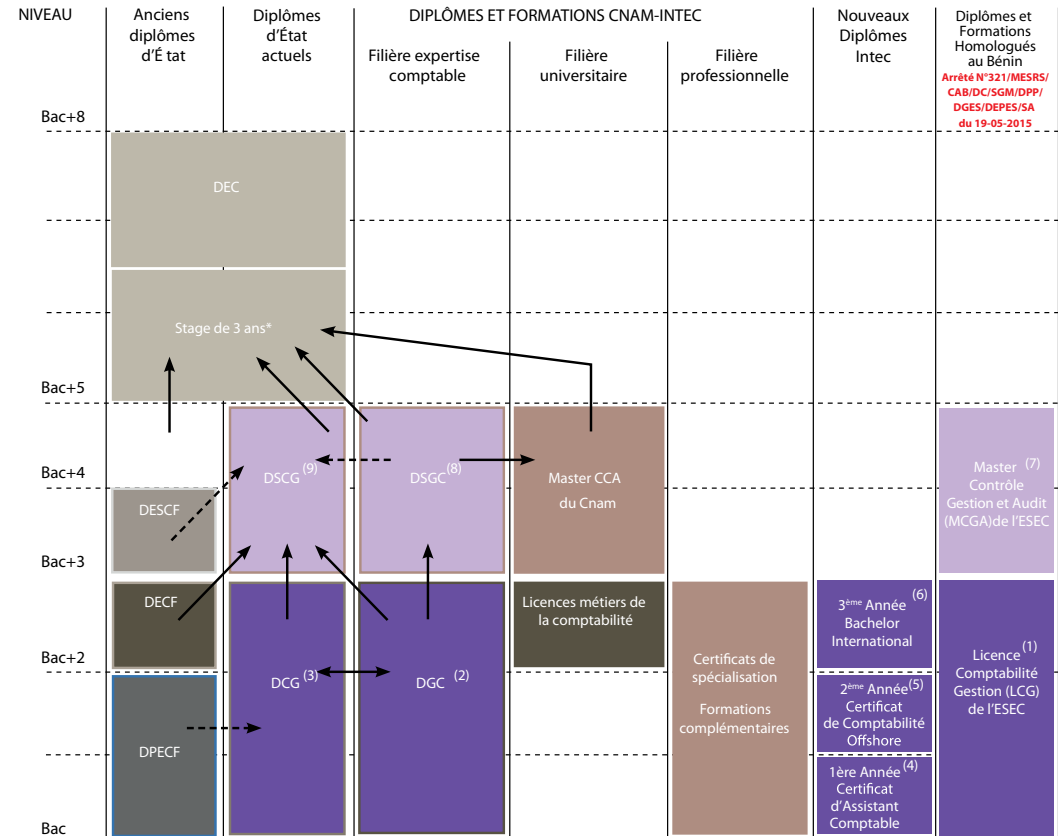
NIVEAU

Anciens diplômes d'É tat

Diplômes d'État actuels

DIPLÔMES ET FORMATIONS CNAM-INTEC

Filière expertise comptable

Filière universitaire

Filière professionnelle

Nouveaux Diplômes Intec

Diplômes et Formations Homologués au Bénin
Arrêté N°321/MESRS/CAB/DC/SGM/DPP/DGES/DEPES/SA du 19-05-2015

Bac+8

DEC

Stage de 3 ans*

Bac+5

Bac+4

DSCG $^{(9)}$

DSGC $^{(8)}$

Master CCA du Cnam

Master $^{(7)}$ Contrôle Gestion et Audit (MCGA)de l'ESEC

DESCF

Bac+3

DECF

Licences métiers de la comptabilité

$3^{ème}$ Année $^{(6)}$ Bachelor International

Bac+2

DCG $^{(3)}$

DGC $^{(2)}$

Certificats de spécialisation

Formations complémentaires

Licence $^{(1)}$ Comptabilité Gestion (LCG) de l'ESEC

$2^{ème}$ Année $^{(5)}$ Certificat de Comptabilité Offshore

DPECF

1ère Année $^{(4)}$ Certificat d'Assistant Comptable

Bac